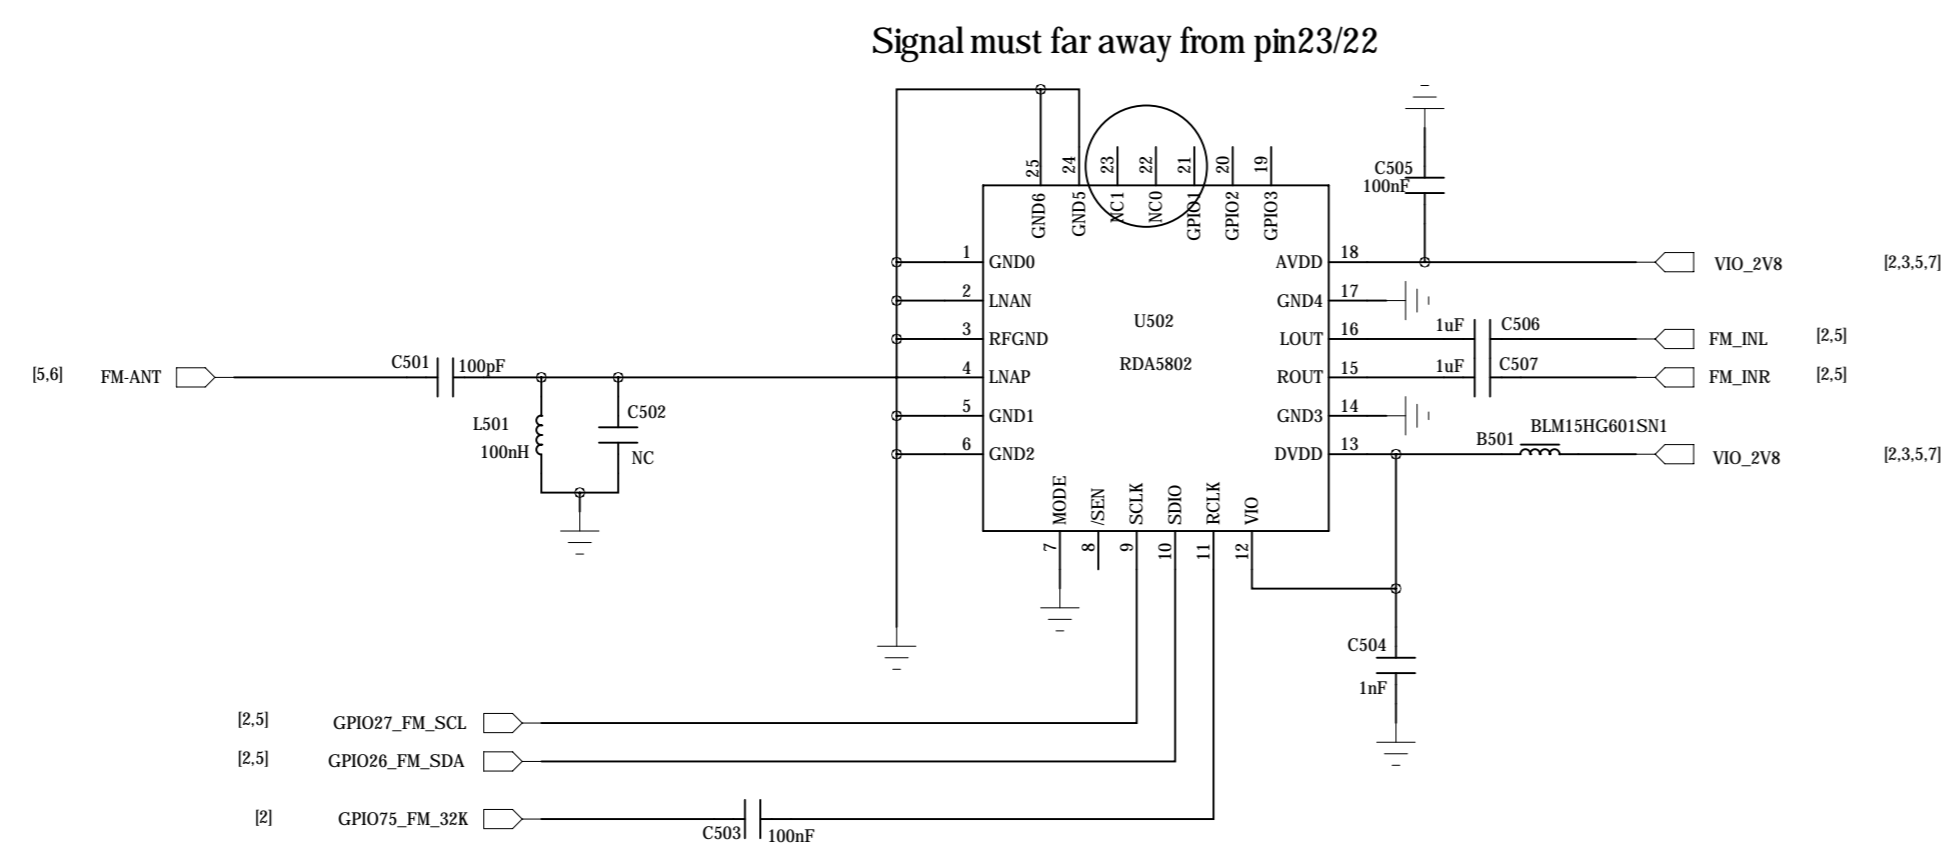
Signal must far away from pin23/22

25 24 23 22 21 20 19
GND6 GND5 NC1 NC0 GPIO1 GPIO2 GPIO3

C505
100nF

1 GND0
2 LNAN
3 RFGND
4 LNAP
5 GND1
6 GND2

U502
RDA5802

AVDD 18
GND4 17
LOUT 16
ROUT 15
GND3 14
DVDD 13

VIO_2V8 [2,3,5,7]
1uF C506
FM_INL [2,5]
1uF C507
FM_INR [2,5]
B501 BLM15HG601SN1
VIO_2V8 [2,3,5,7]

[5,6] FM-ANT
C501 100pF
L501
100nH
C502
NC

MODE /SEN SCLK SDIO RCLK VIO
7 8 9 10 11 12

C504
1nF

[2,5] GPIO27_FM_SCL
[2,5] GPIO26_FM_SDA
[2] GPIO75_FM_32K
C503 100nF